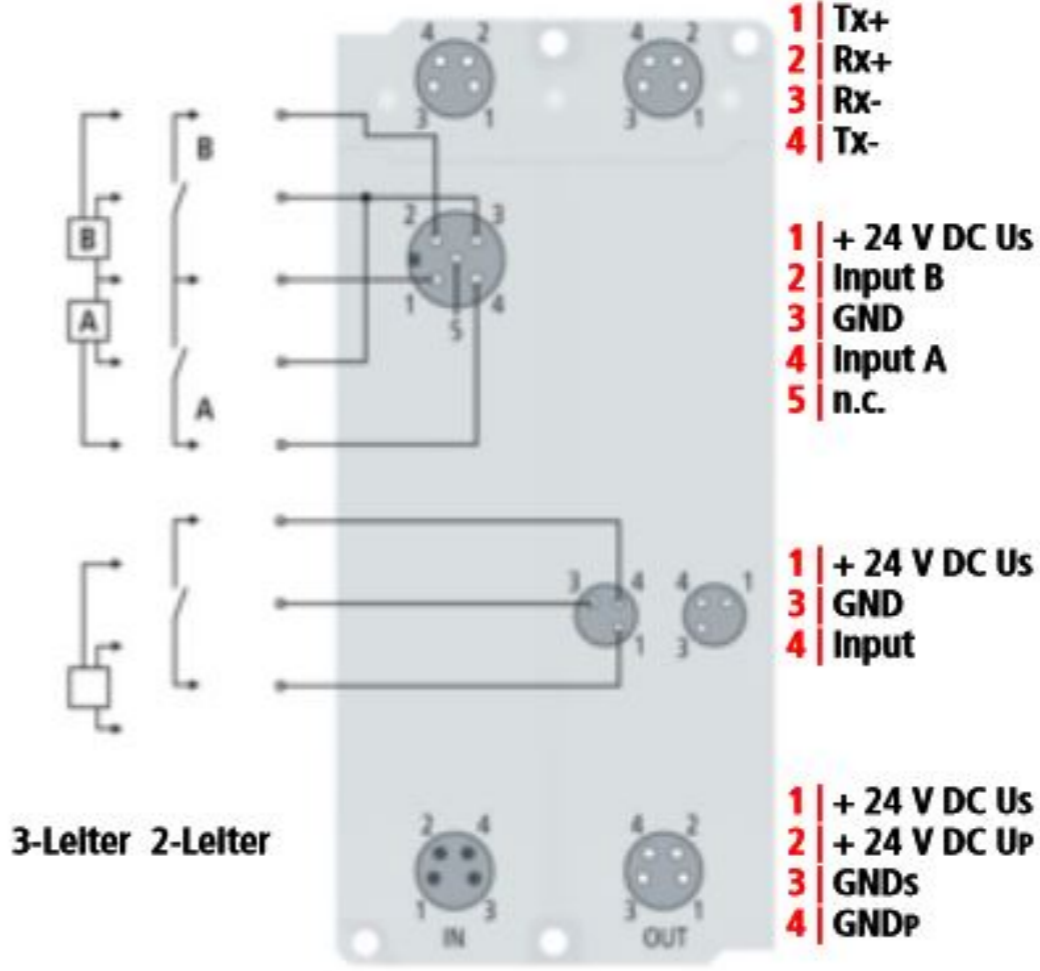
4 2
3 1
4 2
3 1

1 | Tx+
2 | Rx+
3 | Rx-
4 | Tx-

B
B
A
A
2 3
1 4
5

1 | + 24 V DC Us
2 | Input B
3 | GND
4 | Input A
5 | n.c.

3 4
1
4 1
3

1 | + 24 V DC Us
3 | GND
4 | Input

3-Leiter 2-Leiter

2 4
1 3
IN
4 2
3 1
OUT

1 | + 24 V DC Us
2 | + 24 V DC UP
3 | GNDs
4 | GNDP